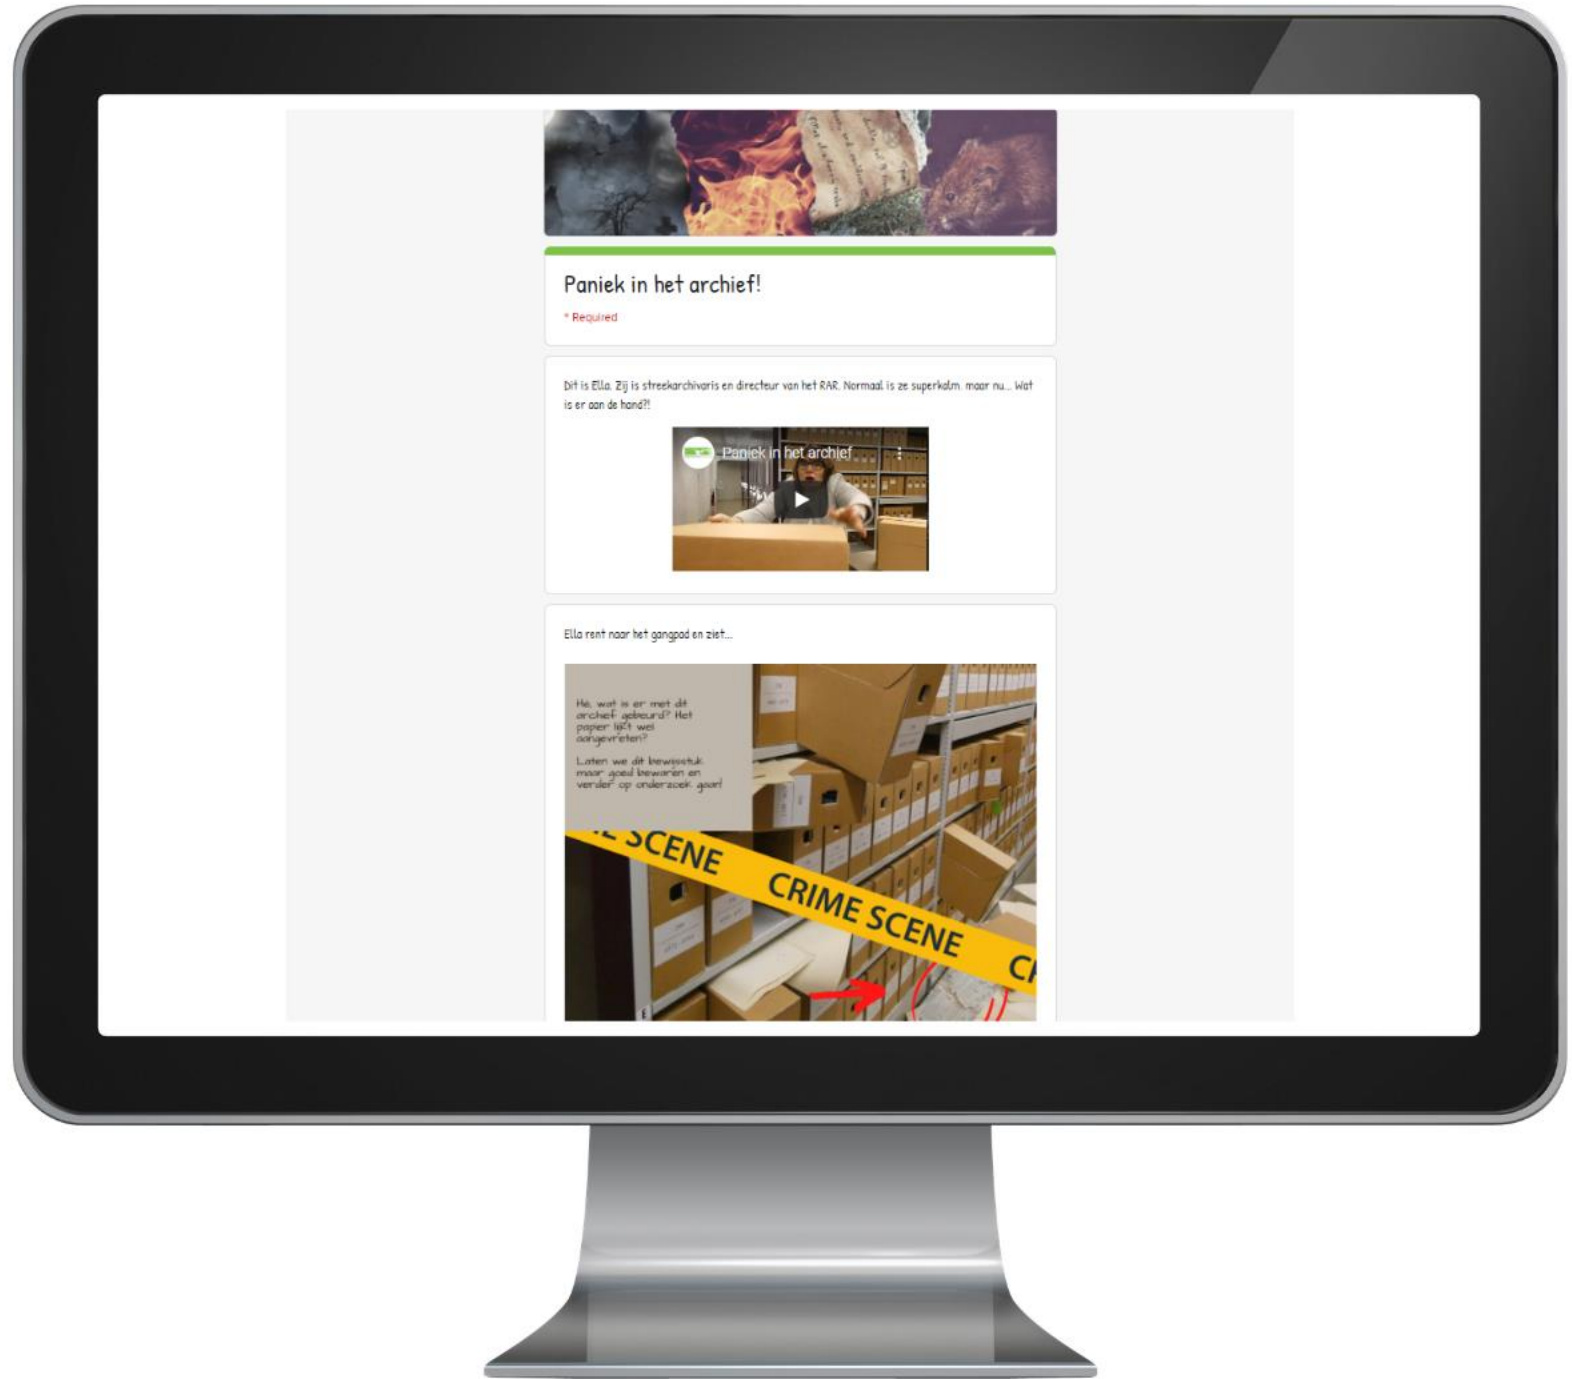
Paniek in het archief!

* Required

Dit is Ella. Zij is streekarchivaris en directeur van het RAR. Normaal is ze superkalm, maar nu... Wat is er aan de hand?!

Paniek in het archief

Ella rent naar het gangpad en ziet...

Hé, wat is er met dit archief gebeurd? Het papier lijkt wel aangevreten?

Laten we dit bewijsstuk maar goed bewaren en verder op onderzoek gaan!

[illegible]E SCENE

CRIME SCENE

C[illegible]